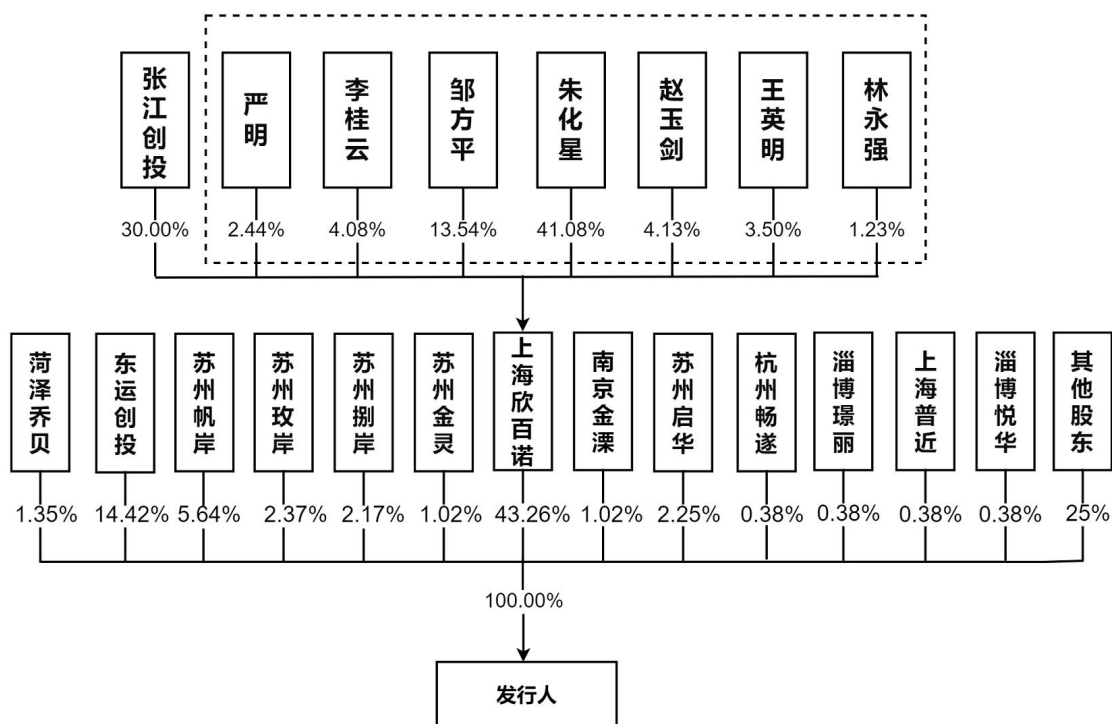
张江创投
严明
李桂云
邹方平
朱化星
赵玉剑
王英明
林永强

30.00%
2.44%
4.08%
13.54%
41.08%
4.13%
3.50%
1.23%

菏泽乔贝
东运创投
苏州帆岸
苏州玫岸
苏州捌岸
苏州金灵
上海欣百诺
南京金溧
苏州启华
杭州畅遂
淄博璟丽
上海普近
淄博悦华
其他股东

1.35%
14.42%
5.64%
2.37%
2.17%
1.02%
43.26%
1.02%
2.25%
0.38%
0.38%
0.38%
0.38%
25%

100.00%

发行人